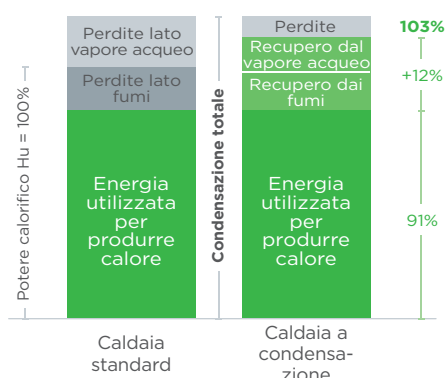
Potere calorifico Hu = 100%

Perdite lato vapore acqueo

Perdite lato fumi

Energia utilizzata per produrre calore

Caldaia standard

Condensazione totale

Perdite

Recupero dal vapore acqueo

Recupero dai fumi

Energia utilizzata per produrre calore

Caldaia a condensazione

103%

+12%

91%